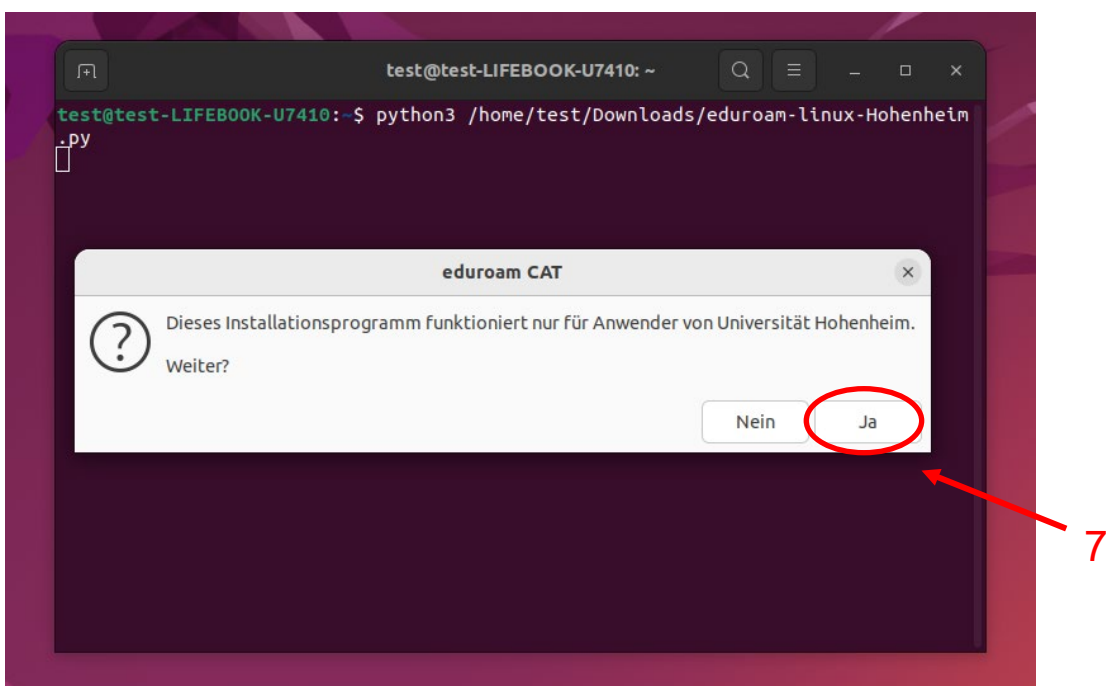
test@test-LIFEBOOK-U7410: ~

test@test-LIFEBOOK-U7410:~$ python3 /home/test/Downloads/eduroam-linux-Hohenheim.py

eduroam CAT

Dieses Installationsprogramm funktioniert nur für Anwender von Universität Hohenheim.

Weiter?

Nein

Ja

7